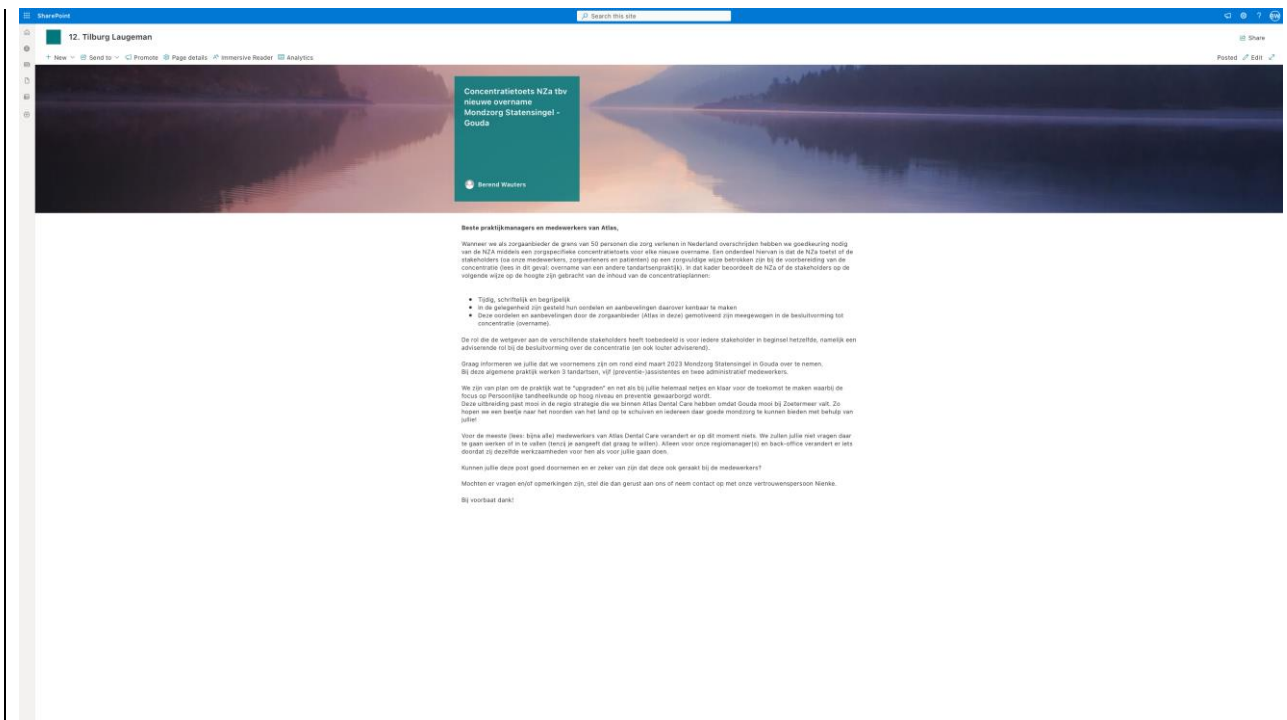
SharePoint

Search this site

12. Tilburg Laugeman

Share

+ New Send to Promote Page details Immersive Reader Analytics

Posted Edit

Concentratietoets NZa tbv nieuwe overname Mondzorg Statensingel - Gouda

Berend Wauters

Beste praktijkmanagers en medewerkers van Atlas,

Wanneer we als zorgaanbieder de grens van 50 personen die zorg verlenen in Nederland overschrijden hebben we goedkeuring nodig van de NZA middels een zorgspecifieke concentratietoets voor elke nieuwe overname. Een onderdeel hiervan is dat de NZa toetst of de stakeholders (oa onze medewerkers, zorgverleners en patienten) op een zorgvuldige wijze betrokken zijn bij de voorbereiding van de concentratie (lees in dit geval: overname van een andere tandartsenpraktijk). In dat kader beoordeelt de NZa of de stakeholders op de volgende wijze op de hoogte zijn gebracht van de inhoud van de concentratieplannen:

• Tijdig, schriftelijk en begrijpelijk
• In de gelegenheid zijn gesteld hun oordelen en aanbevelingen daarover kenbaar te maken
• Deze oordelen en aanbevelingen door de zorgaanbieder (Atlas in deze) gemotiveerd zijn meegewogen in de besluitvorming tot concentratie (overname).

De rol die de wetgever aan de verschillende stakeholders heeft toebedeeld is voor iedere stakeholder in beginsel hetzelfde, namelijk een adviserende rol bij de besluitvorming over de concentratie (en ook louter adviserend).

Graag informeren we jullie dat we voornemens zijn om rond eind maart 2023 Mondzorg Statensingel in Gouda over te nemen. Bij deze algemene praktijk werken 3 tandartsen, vijf (preventie-)assistentes en twee administratief medewerkers.

We zijn van plan om de praktijk wat te "upgraden" en net als bij jullie helemaal netjes en klaar voor de toekomst te maken waarbij de focus op Persoonlijke tandheelkunde op hoog niveau en preventie gewaarborgd wordt.
Deze uitbreiding past mooi in de regio strategie die we binnen Atlas Dental Care hebben omdat Gouda mooi bij Zoetermeer valt. Zo hopen we een beetje naar het noorden van het land op te schuiven en iedereen daar goede mondzorg te kunnen bieden met behulp van jullie!

Voor de meeste (lees: bijna alle) medewerkers van Atlas Dental Care verandert er op dit moment niets. We zullen jullie niet vragen daar te gaan werken of in te vallen (tenzij je aangeeft dat graag te willen). Alleen voor onze regiomanager(s) en back-office verandert er iets doordat zij dezelfde werkzaamheden voor hen als voor jullie gaan doen.

Kunnen jullie deze post goed doornemen en er zeker van zijn dat deze ook geraakt bij de medewerkers?

Mochten er vragen en/of opmerkingen zijn, stel die dan gerust aan ons of neem contact op met onze vertrouwenspersoon Nienke.

Bij voorbaat dank!